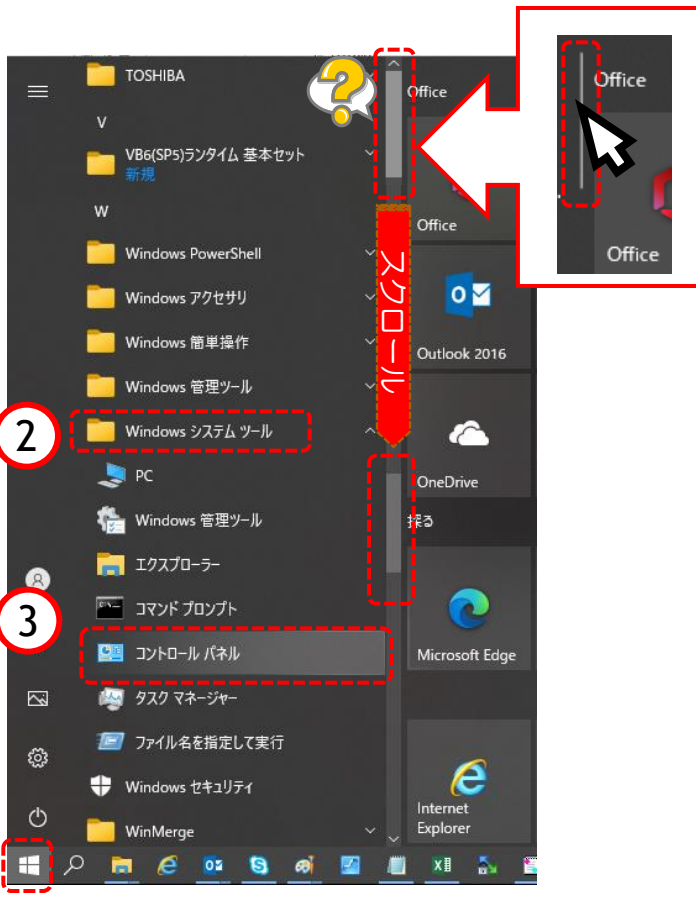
TOSHIBA

V

VB6(SP5)ランタイム 基本セット
新規

W

Windows PowerShell

Windows アクセサリ

Windows 簡単操作

Windows 管理ツール

2

Windows システム ツール

PC

Windows 管理ツール

エクスプローラー

コマンド プロンプト

3

コントロール パネル

タスク マネージャー

ファイル名を指定して実行

Windows セキュリティ

WinMerge

?

スクロール

Office

Office

Outlook 2016

OneDrive

探る

Microsoft Edge

Internet Explorer

Office

Office